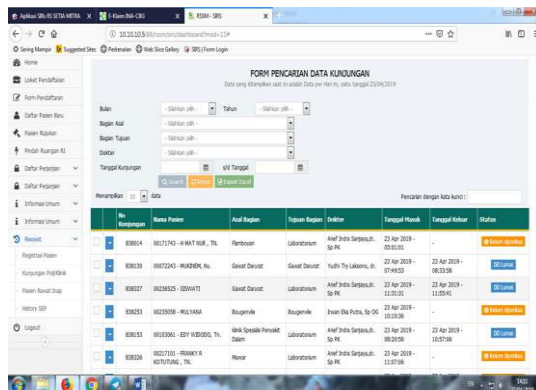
Aplikasi SRs RS SETIA MITRA | E-Klaim INA-CBG | RSSM - SIRS

10.10.10.5/sirs/rsm/sirs/dashboard?mod=11#

Sering Mampir | Suggested Sites | Pekerjaan | Web Slice Gallery | SIRS | Form Login

Home
Loket Pendaftaran
Form Pendaftaran
Daftar Pasien Baru
Pasien Rujukan
Pindah Ruangan RI
Daftar Perjanjian
Daftar Perjanjian
Informasi Umum
Informasi Umum
Riwayat
Registrasi Pasien
Kunjungan Poli/Klinik
Pasien Rawat Inap
History SEP
Logout

FORM PENCARIAN DATA KUNJUNGAN
Data yang ditampilkan saat ini adalah Data per Hari ini, satu tanggal 23/04/2019

Bulan - Silahkan pilih - Tahun - Silahkan pilih -
Bagian Asal - Silahkan pilih -
Bagian Tujuan - Silahkan pilih -
Dokter - Silahkan pilih -
Tanggal Kunjungan s/d Tanggal
Search Reset Export Excel

Menampilkan 10 data Pencarian dengan kata kunci :

| | | No Kunjungan | Nama Pasien | Asal Bagian | Tujuan Bagian | Dokter | Tanggal Masuk | Tanggal Keluar | Status |
|---|---|---|---|---|---|---|---|---|---|
| | | 838614 | 00171743 - M MAT NUR, TN. | Flamboyan | Laboratorium | Arief Indra Sanjaya,dr. Sp PK | 23 Apr 2019 - 05:01:01 | - | Belum diperiksa |
| | | 838130 | 00072243 - MUKMIN, Ny. | Gawat Darurat | Gawat Darurat | Yudhi Try Laksono, dr. | 23 Apr 2019 - 07:49:53 | 23 Apr 2019 - 08:33:58 | Lunas |
| | | 838327 | 00236525 - SISWATI | Gawat Darurat | Laboratorium | Arief Indra Sanjaya,dr. Sp PK | 23 Apr 2019 - 11:01:31 | 23 Apr 2019 - 11:59:41 | Lunas |
| | | 838253 | 00235058 - MULYANA | Bougenvile | Bougenvile | Irwan Eka Putra, Sp OG | 23 Apr 2019 - 10:10:36 | - | Belum diperiksa |
| | | 838153 | 00103061 - EDY WIBOWO, Tn. | Klinik Spesialis Penyakit Dalam | Laboratorium | Arief Indra Sanjaya,dr. Sp PK | 23 Apr 2019 - 08:20:58 | 23 Apr 2019 - 10:57:08 | Lunas |
| | | 838326 | 00217101 - FRANKY R KOTUTUNG , TN. | Mawar | Laboratorium | Arief Indra Sanjaya,dr. Sp PK | 23 Apr 2019 - 11:57:06 | - | Belum diperiksa |